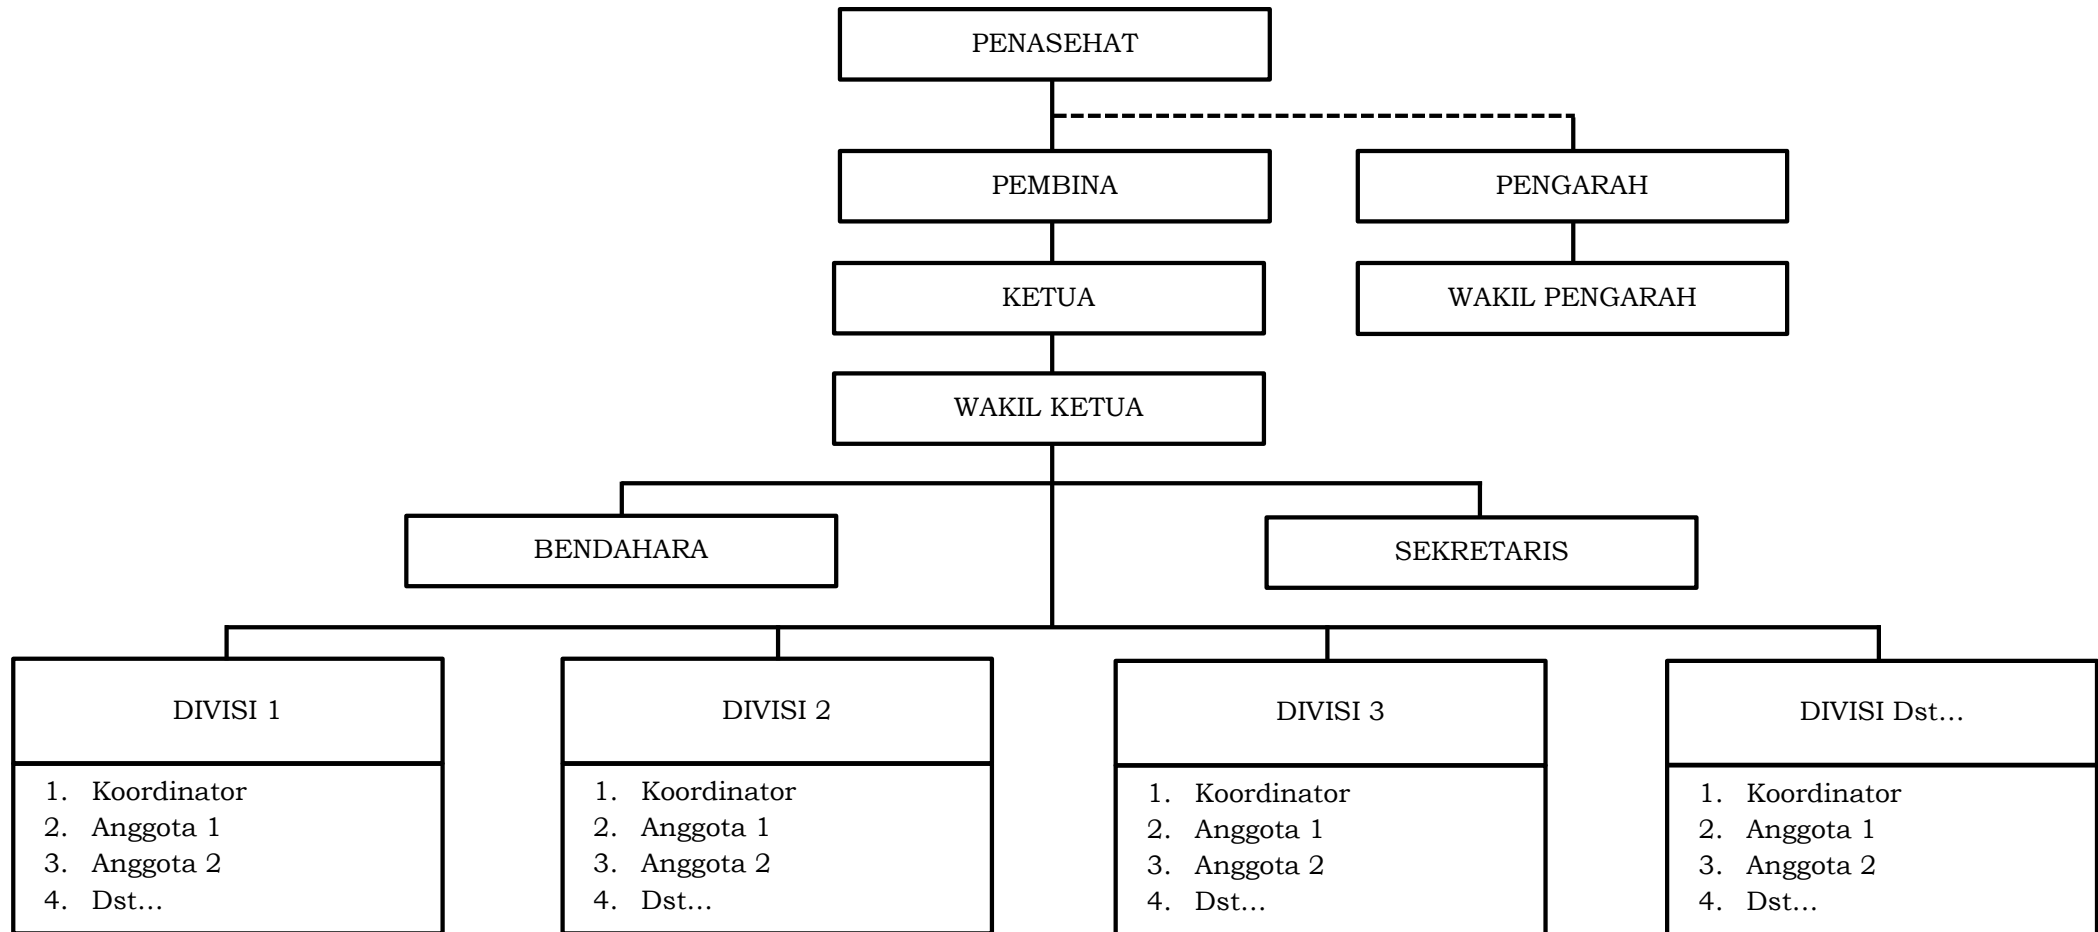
PENASEHAT

PEMBINA

PENGARAH

KETUA

WAKIL PENGARAH

WAKIL KETUA

BENDAHARA

SEKRETARIS

DIVISI 1

1. Koordinator
2. Anggota 1
3. Anggota 2
4. Dst...

DIVISI 2

1. Koordinator
2. Anggota 1
3. Anggota 2
4. Dst...

DIVISI 3

1. Koordinator
2. Anggota 1
3. Anggota 2
4. Dst...

DIVISI Dst...

1. Koordinator
2. Anggota 1
3. Anggota 2
4. Dst...